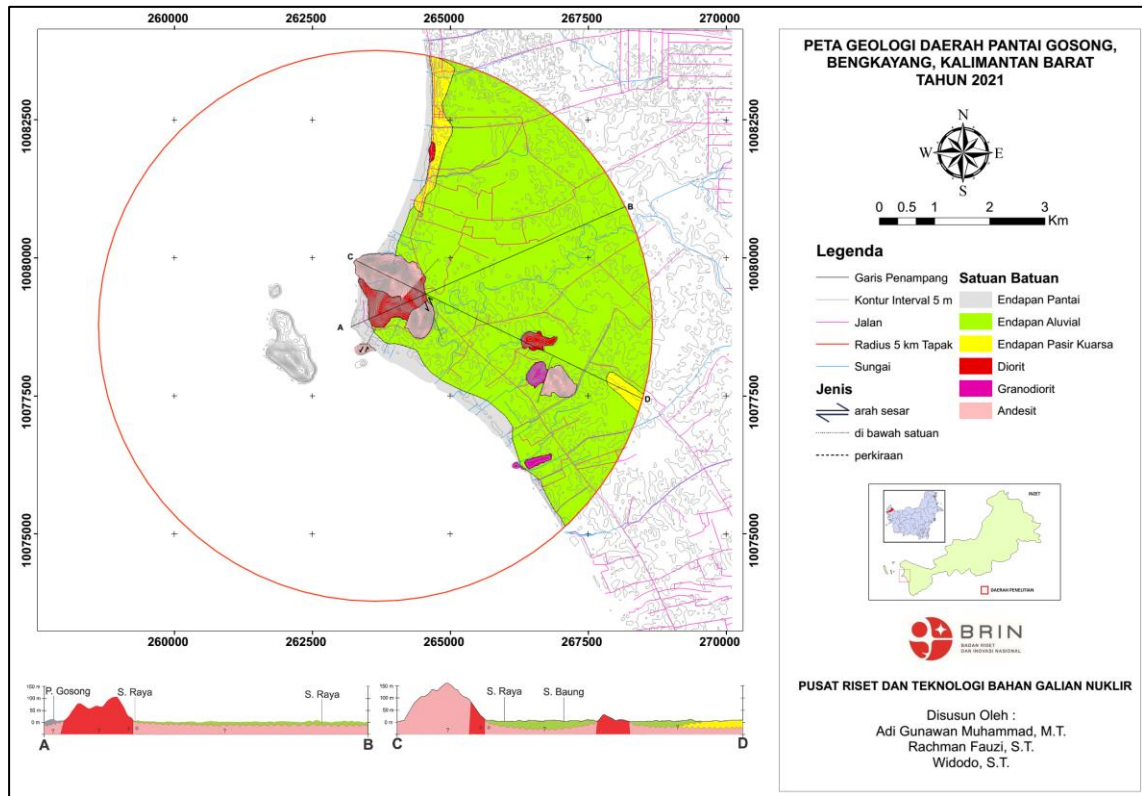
260000 262500 265000 267500 270000

10082500
10080000
10077500
10075000

10082500
10080000
10077500
10075000

B
C
A
D

260000 262500 265000 267500 270000

PETA GEOLOGI DAERAH PANTAI GOSONG, BENGKAYANG, KALIMANTAN BARAT TAHUN 2021

N
W E
S

0 0.5 1 2 3 Km

Legenda

Garis Penampang
Kontur Interval 5 m
Jalan
Radius 5 km Tapak
Sungai

Satuan Batuan
Endapan Pantai
Endapan Aluvial
Endapan Pasir Kuarsa
Diorit
Granodiorit
Andesit

Jenis
arah sesar
di bawah satuan
perkiraan

DAERAH PENELITIAN

BRIN
BADAN RISET DAN INOVASI NASIONAL

PUSAT RISET DAN TEKNOLOGI BAHAN GALIAN NUKLIR

Disusun Oleh :
Adi Gunawan Muhammad, M.T.
Rachman Fauzi, S.T.
Widodo, S.T.

150 m
100 m
50 m
0 m
P. Gosong
S. Raya
S. Raya
A
B

150 m
100 m
50 m
0 m
S. Raya
S. Baung
C
D